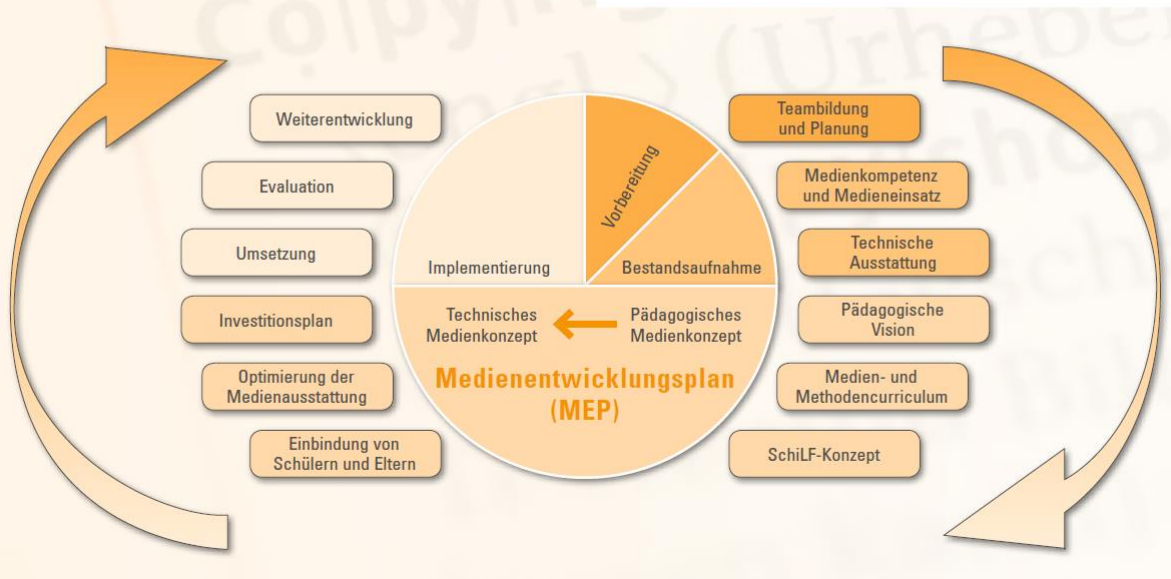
Weiterentwicklung

Evaluation

Umsetzung

Investitionsplan

Optimierung der Medienausstattung

Einbindung von Schülern und Eltern

Implementierung

Vorbereitung

Bestandsaufnahme

Technisches Medienkonzept

Pädagogisches Medienkonzept

Medienentwicklungsplan (MEP)

Teambildung und Planung

Medienkompetenz und Medieneinsatz

Technische Ausstattung

Pädagogische Vision

Medien- und Methodencurriculum

SchiLF-Konzept